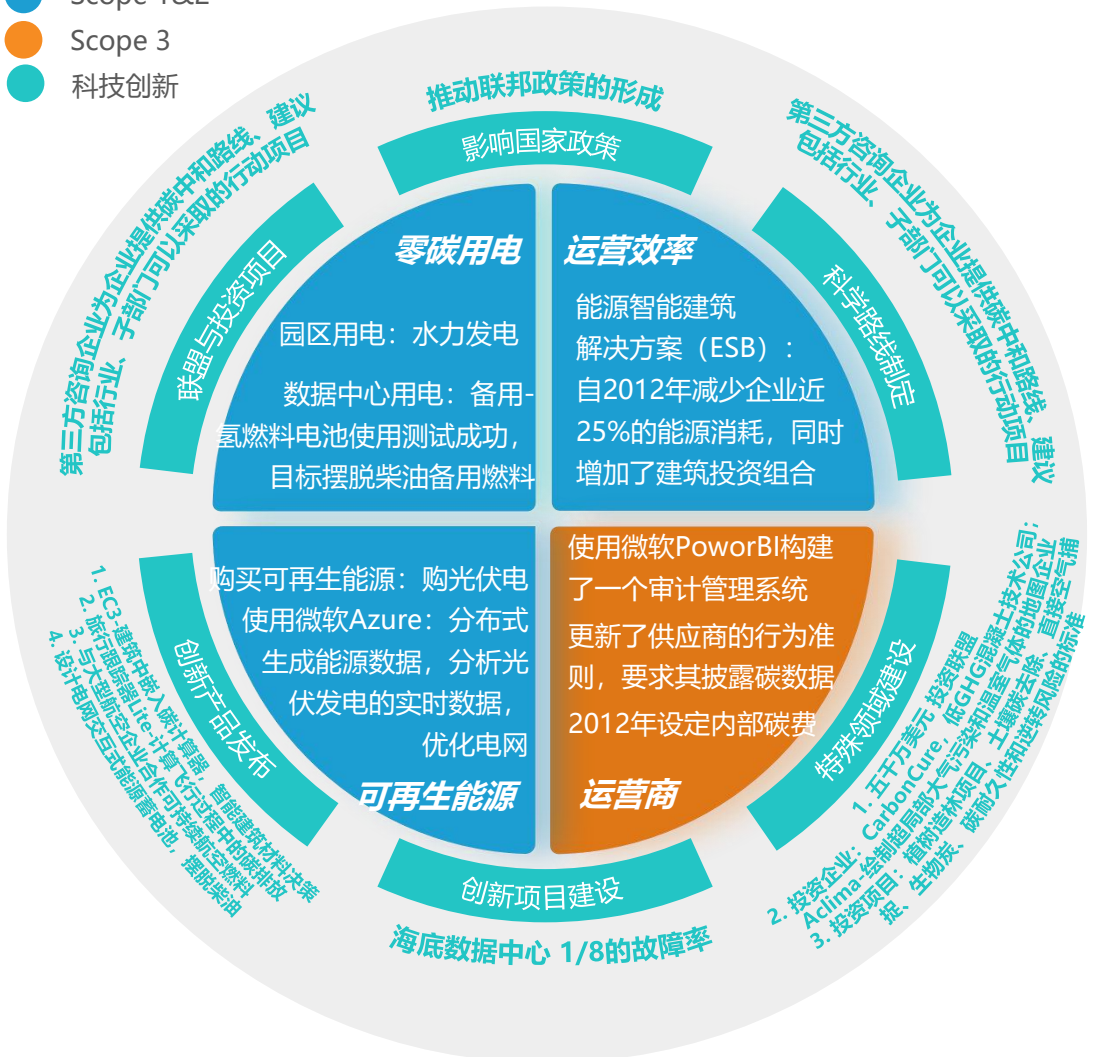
Scope 1&2
Scope 3
科技创新

推动联邦政策的形成
影响国家政策

第三方咨询企业为企业提供碳中和路线，建议包括行业、子部门可以采取的行动项目
联盟与投资项目

第三方咨询企业为企业提供碳中和路线，建议包括行业、子部门可以采取的行动项目
科学路线制定

零碳用电
园区用电：水力发电
数据中心用电：备用-氢燃料电池使用测试成功，目标摆脱柴油备用燃料

运营效率
能源智能建筑解决方案（ESB）：自2012年减少企业近25%的能源消耗，同时增加了建筑投资组合

购买可再生能源：购光伏电
使用微软Azure：分布式生成能源数据，分析光伏发电的实时数据，优化电网
可再生能源

使用微软PoworBI构建了一个审计管理系统
更新了供应商的行为准则，要求其披露碳数据
2012年设定内部碳费
运营商

创新产品发布
1. EC3-建筑中嵌入碳计算器，智能建筑材料决策
2. 旅行跟踪器Lite-计算飞行过程中的碳排放
3. 与大型航空公司合作可持续航空燃料
4. 设计电网交互式能源储备电池，摆脱柴油

特殊领域建设
1. 五千万美元 投资联盟
2. 投资企业：CarbonCure，低GHG混凝土技术公司；Aclima-绘制超局部大气污染和温室气体的地图企业
3. 投资项目：植树造林项目、土壤碳去除、直接空气捕捉、生物炭、碳耐久性和逆转风险的标准

创新项目建设
海底数据中心 1/8的故障率